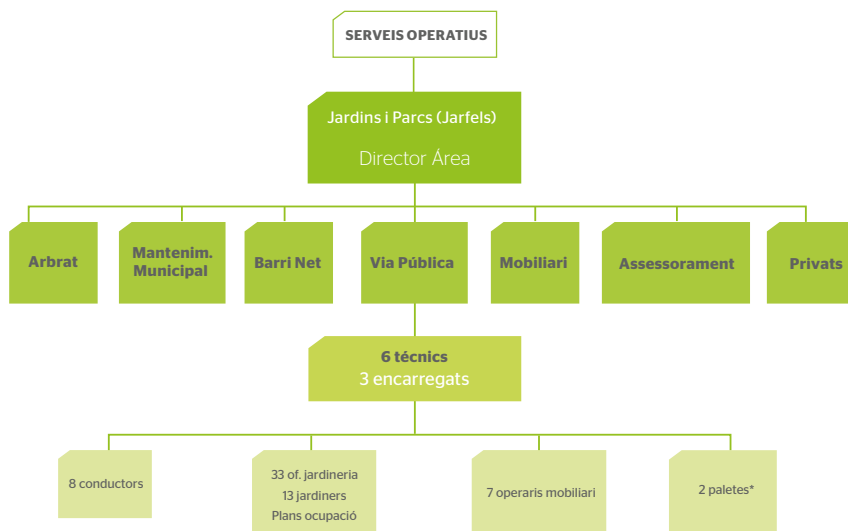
SERVEIS OPERATIUS

Jardins i Parcs (Jarfels)

Director Área

Arbrat

Mantenim. Municipal

Barri Net

Via Pública

Mobiliari

Assessorament

Privats

6 tècnics

3 encarregats

8 conductors

33 of. jardineria

13 jardiners

Plans ocupació

7 operaris mobiliari

2 paletes*